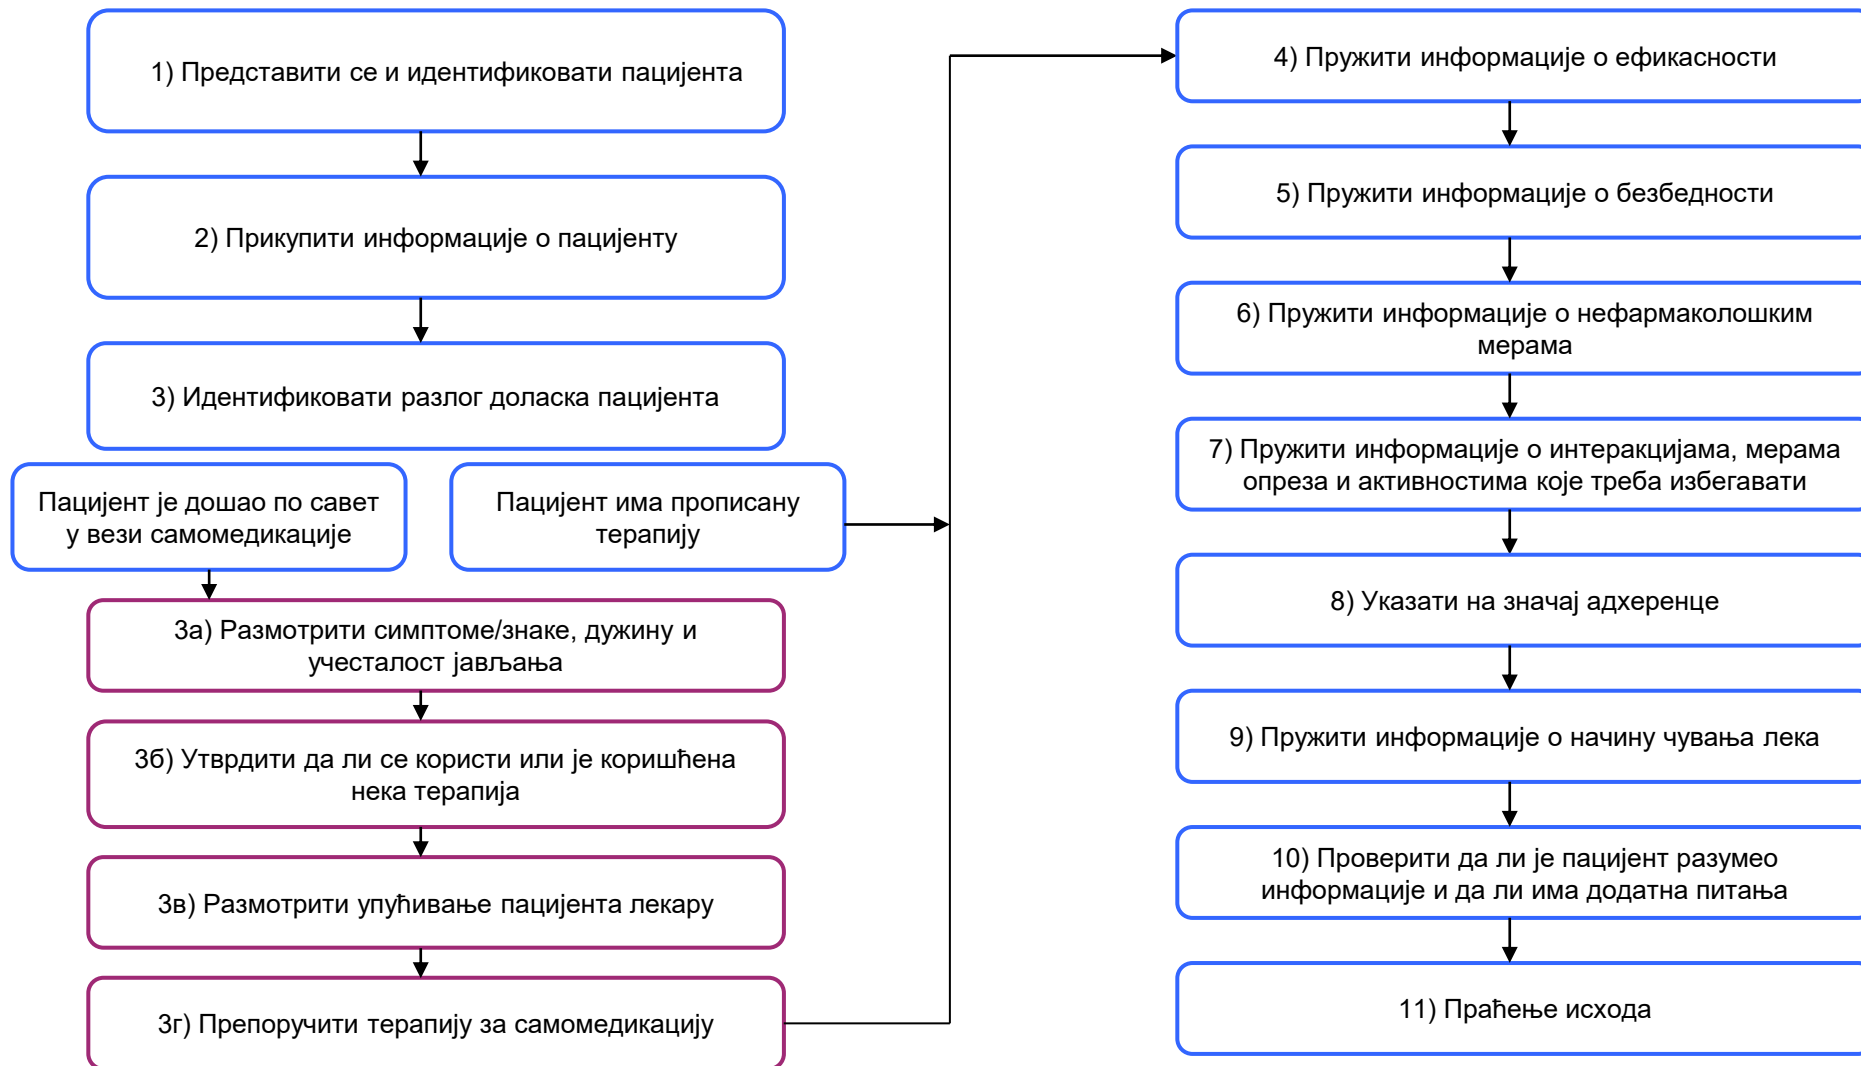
1) Представити се и идентификовати пацијента

2) Прикупити информације о пацијенту

3) Идентификовати разлог доласка пацијента

Пацијент је дошао по савет у вези самомедикације

Пацијент има прописану терапију

3а) Размотрити симптоме/знаке, дужину и учесталост јављања

3б) Утврдити да ли се користи или је коришћена нека терапија

3в) Размотрити упућивање пацијента лекару

3г) Препоручити терапију за самомедикацију

4) Пружити информације о ефикасности

5) Пружити информације о безбедности

6) Пружити информације о нефармаколошким мерама

7) Пружити информације о интеракцијама, мерама опреза и активностима које треба избегавати

8) Указати на значај адхеренце

9) Пружити информације о начину чувања лека

10) Проверити да ли је пацијент разумео информације и да ли има додатна питања

11) Праћење исхода